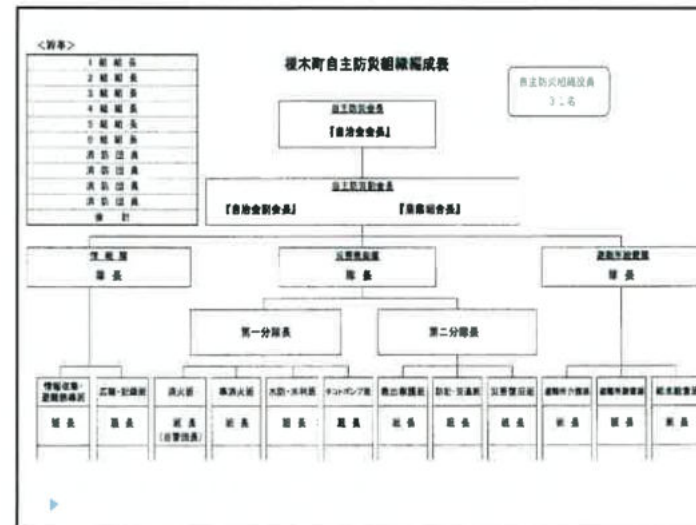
<刈本>

| 1組組長 |
|---|
| 2組組長 |
| 3組組長 |
| 4組組長 |
| 5組組長 |
| 6組組長 |
| 消防団員 |
| 消防団員 |
| 消防団員 |
| 消防団員 |
| 合計 |

榎木町自主防災組織編成表

自主防災組織役員
3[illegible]名

自主防災会長
【自治会会長】

自主防災副会長
【自治会副会長】 【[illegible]会長】

情報班
班長

災害救助班
班長

避難所運営班
班長

第一分隊長

第二分隊長

情報収集・避難誘導班
班長

広報・記録班
班長

消火班
班長
(消防団員)

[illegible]消火班
班長

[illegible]・水利班
班長

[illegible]ポンプ班
班長

救出救護班
班長

防犯・交通班
班長

災害復旧班
班長

避難所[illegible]班
班長

避難所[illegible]班
班長

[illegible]班
班長